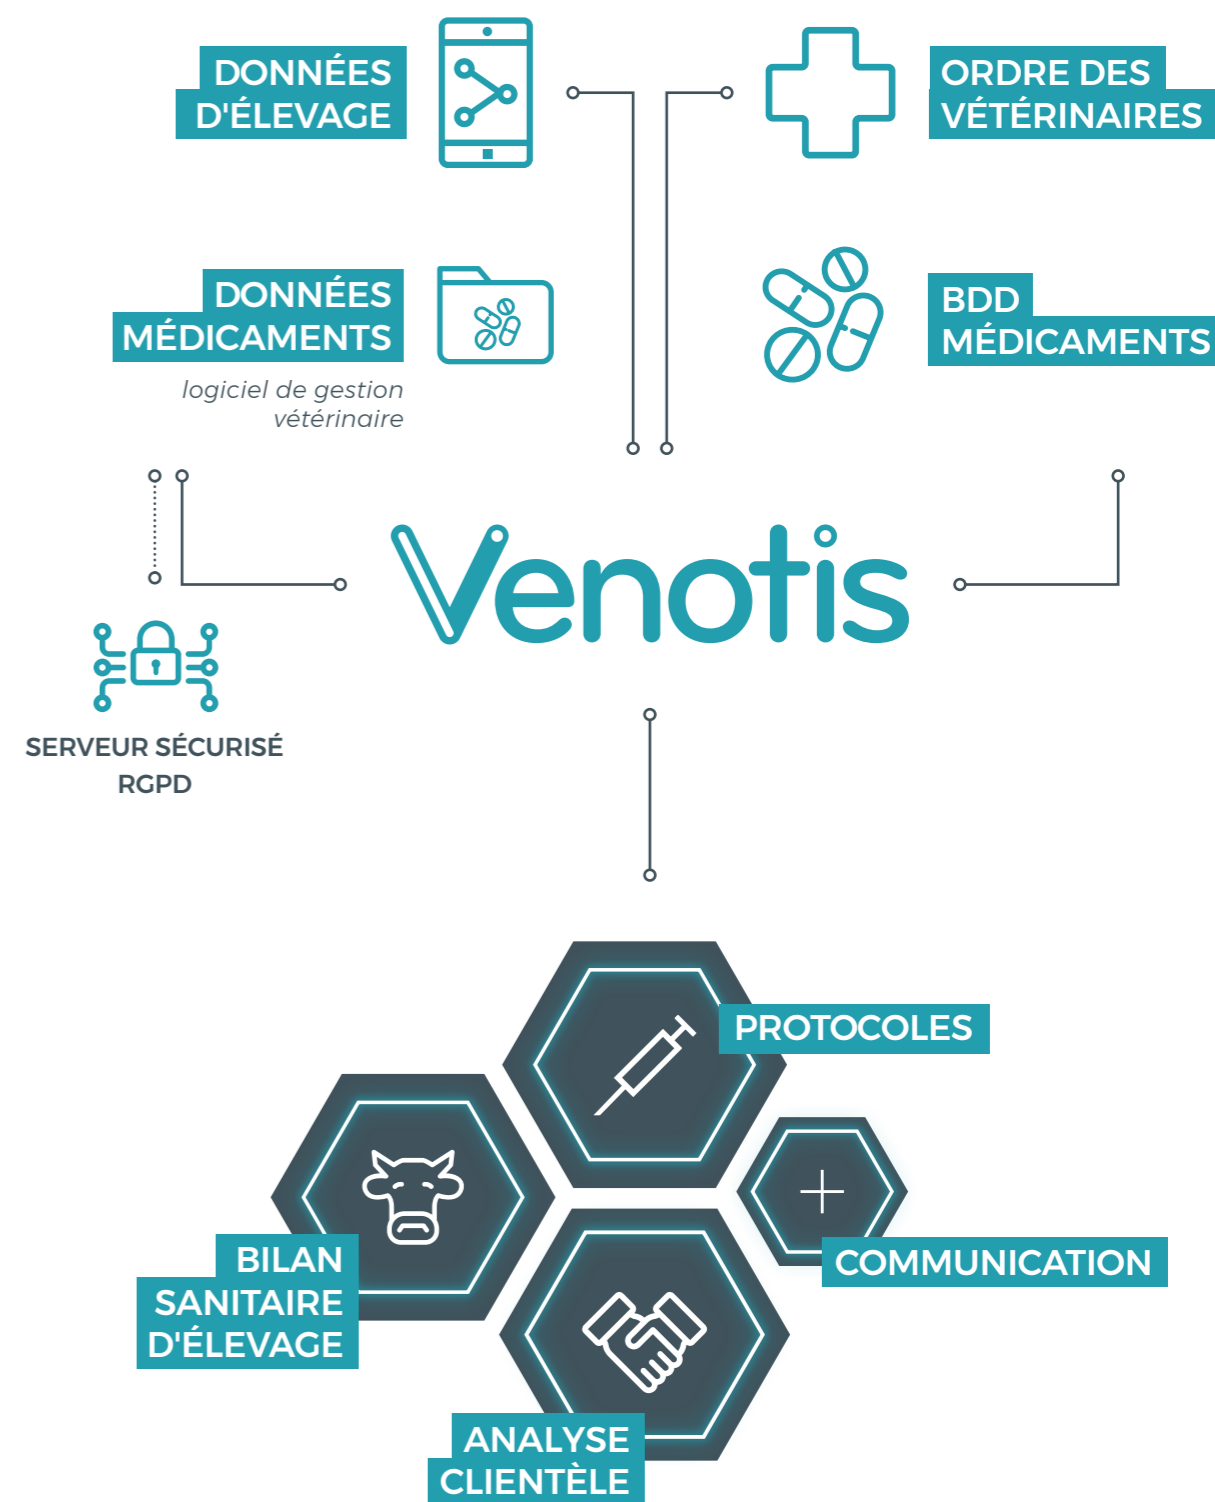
DONNÉES D'ÉLEVAGE

ORDRE DES VÉTÉRINAIRES

DONNÉES MÉDICAMENTS

logiciel de gestion vétérinaire

BDD MÉDICAMENTS

Venotis

SERVEUR SÉCURISÉ RGPD

PROTOCOLES

BILAN SANITAIRE D'ÉLEVAGE

COMMUNICATION

ANALYSE CLIENTÈLE